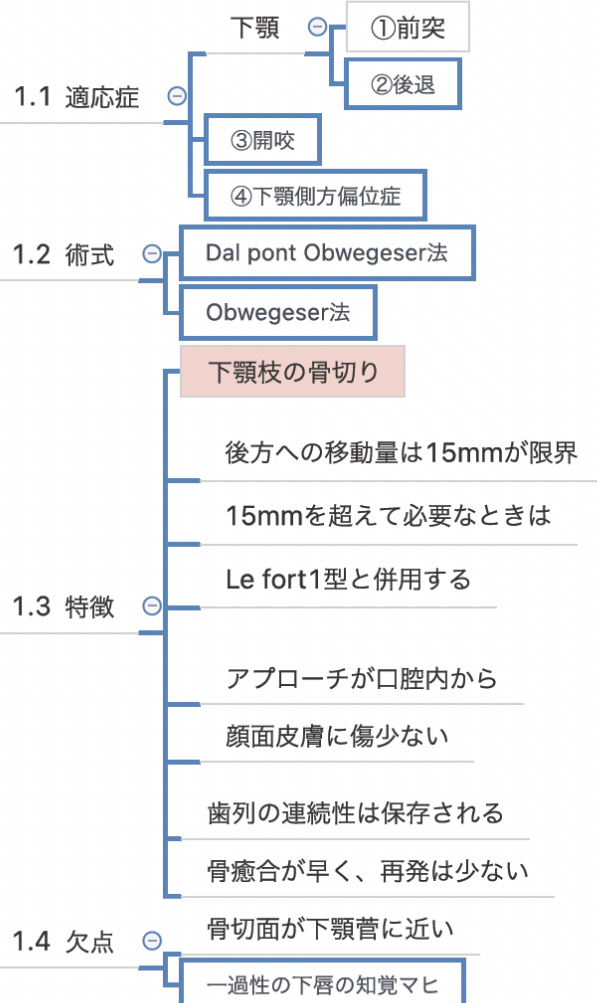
1.1 適応症

下顎

①前突

②後退

③開咬

④下顎側方偏位症

1.2 術式

Dal pont Obwegeser法

Obwegeser法

1.3 特徴

下顎枝の骨切り

後方への移動量は15mmが限界

15mmを超えて必要なときは

Le fort1型と併用する

アプローチが口腔内から

顔面皮膚に傷少ない

歯列の連続性は保存される

骨癒合が早く、再発は少ない

1.4 欠点

骨切面が下顎管に近い

一過性の下唇の知覚マヒ